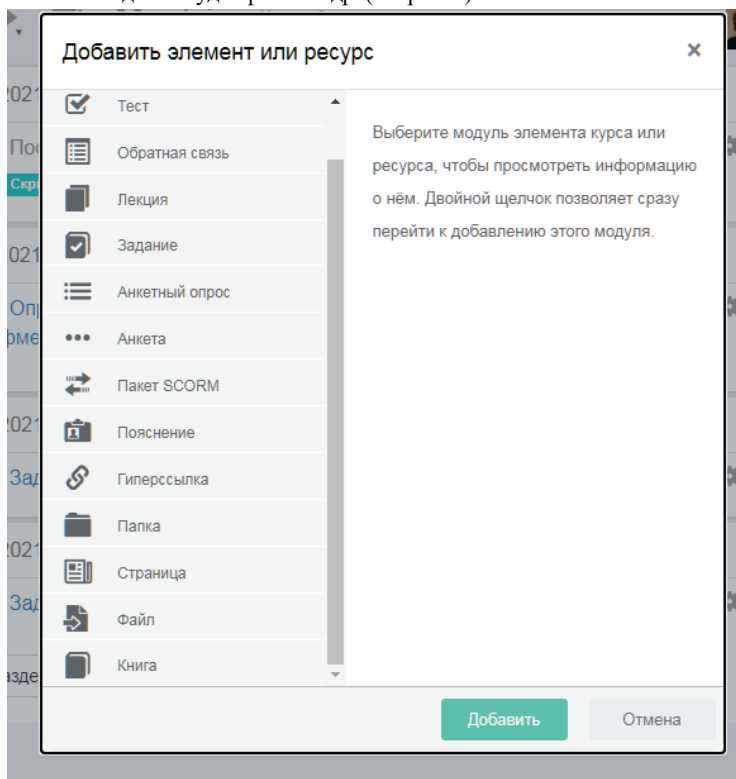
Добавить элемент или ресурс

×

Тест

Обратная связь

Лекция

Задание

Анкетный опрос

Анкета

Пакет SCORM

Пояснение

Гиперссылка

Папка

Страница

Файл

Книга

Выберите модуль элемента курса или ресурса, чтобы просмотреть информацию о нём. Двойной щелчок позволяет сразу перейти к добавлению этого модуля.

Добавить

Отмена